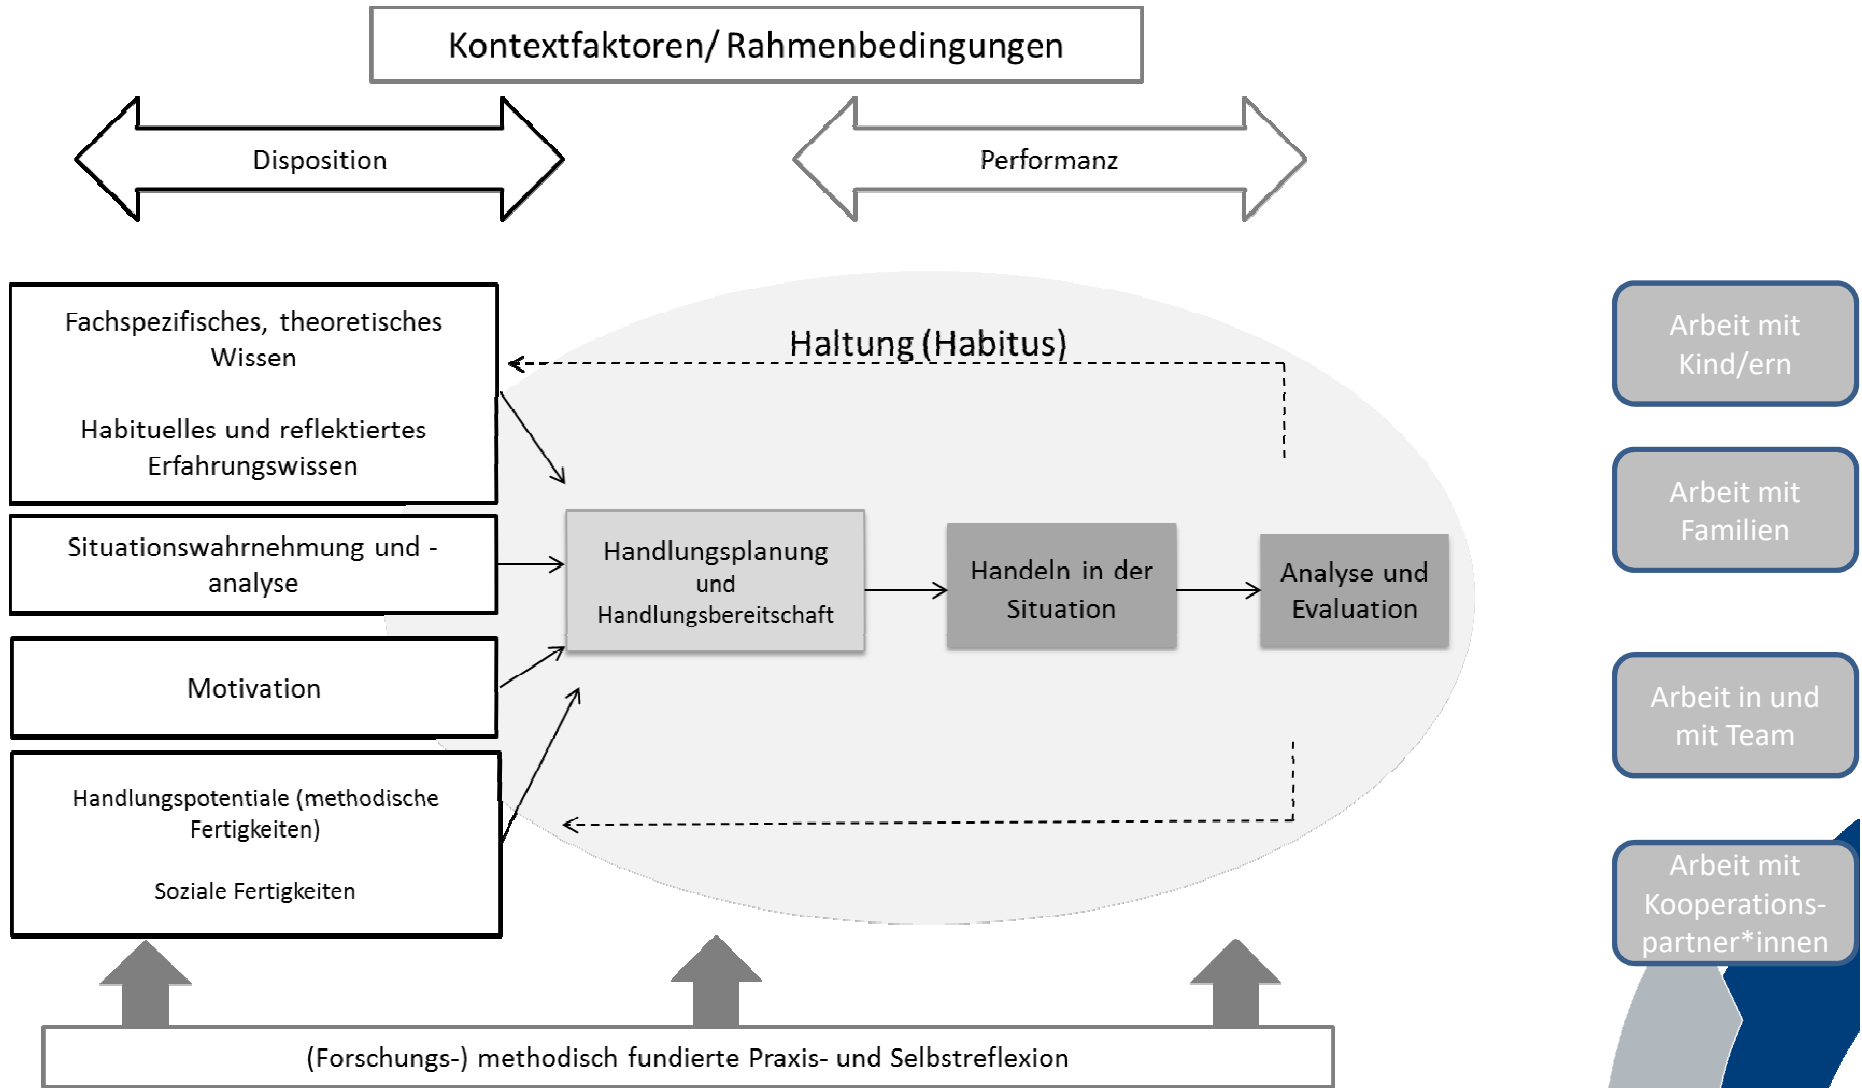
Kontextfaktoren/ Rahmenbedingungen

Disposition

Performanz

Fachspezifisches, theoretisches Wissen

Habituelles und reflektiertes Erfahrungswissen

Situationswahrnehmung und -analyse

Motivation

Handlungspotentiale (methodische Fertigkeiten)

Soziale Fertigkeiten

Haltung (Habitus)

Handlungsplanung und Handlungsbereitschaft

Handeln in der Situation

Analyse und Evaluation

Arbeit mit Kind/ern

Arbeit mit Familien

Arbeit in und mit Team

Arbeit mit Kooperationspartner*innen

(Forschungs-) methodisch fundierte Praxis- und Selbstreflexion